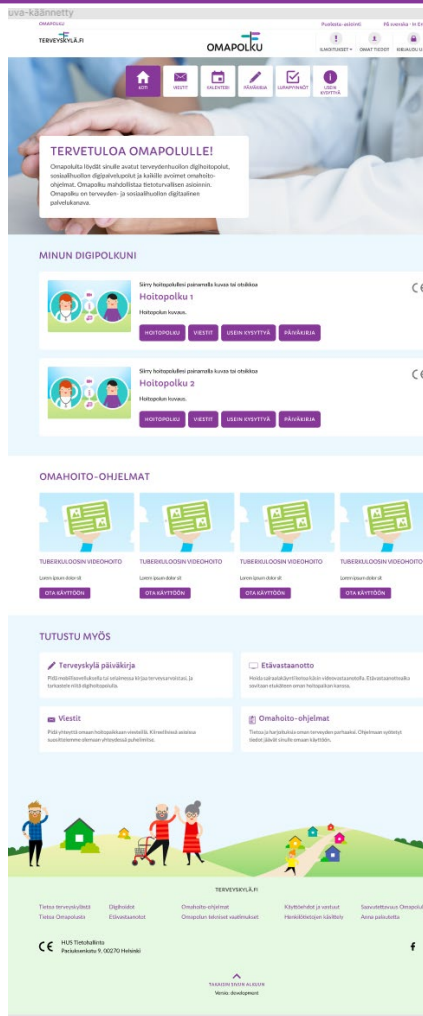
uva-käännetty

OMAPOLKU

Puolesta-asiointi På svenska · In English

TERVEYSKYLÄ.FI

OMAPOLKU

ILMOITUKSET · OMAT TIEDOT · KIRJAUDU ULOS

KOTI · VIESTIT · KALENTERI · PÄIVÄKIRJA · LUPAPYYNNÖT · USEIN KYSYTTYÄ

TERVETULOA OMAPOLULLE!

Omapolulta löydät sinulle avatut terveydenhuollon digihoitopolut, sosiaalihuollon digipalvelupolut ja kaikille avoimet omahoito-ohjelmat. Omapolku mahdollistaa tietoturvallisen asioinnin. Omapolku on terveyden- ja sosiaalihuollon digitaalinen palvelukanava.

MINUN DIGIPOLKUNI

Siirry hoitopolullesi painamalla kuvaa tai otsikkoa

Hoitopolku 1

Hoitopolun kuvaus.

HOITOPOLKU · VIESTIT · USEIN KYSYTTYÄ · PÄIVÄKIRJA

CE

Siirry hoitopolullesi painamalla kuvaa tai otsikkoa

Hoitopolku 2

Hoitopolun kuvaus.

HOITOPOLKU · VIESTIT · USEIN KYSYTTYÄ · PÄIVÄKIRJA

CE

OMAHOITO-OHJELMAT

TUBERKULOOSIN VIDEOHOITO
Lorem ipsum dolor sit
OTA KÄYTTÖÖN

TUBERKULOOSIN VIDEOHOITO
Lorem ipsum dolor sit
OTA KÄYTTÖÖN

TUBERKULOOSIN VIDEOHOITO
Lorem ipsum dolor sit
OTA KÄYTTÖÖN

TUBERKULOOSIN VIDEOHOITO
Lorem ipsum dolor sit
OTA KÄYTTÖÖN

TUTUSTU MYÖS

Terveyskylä päiväkirja
Pidä mobiilisovelluksella tai selaimessa kirjaa terveysarvoistasi, ja tarkastele niitä digihoitopolulla.

Etävastaanotto
Hoida sairautta/käyntiä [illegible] videovastaanotolla. Etävastaanottoaika sovitaan etukäteen oman hoitopaikan kanssa.

Viestit
Pidä yhteyttä omaan hoitopaikkaan viesteillä. Kiireellisissä asioissa suosittelemme olemaan yhteydessä puhelimitse.

Omahoito-ohjelmat
Tietoa ja harjoituksia oman terveyden parhaaksi. Ohjelmaan syötetyt tiedot jäävät sinulle omaan käyttöön.

TERVEYSKYLÄ.FI

Tietoa terveyskylästä · Digihoidot · Omahoito-ohjelmat · Käyttöehdot ja vastuut · Saavutettavuus Omapolulla
Tietoa Omapolusta · Etävastaanotot · Omapolun tekniset vaatimukset · Henkilötietojen käsittely · Anna palautetta

CE HUS Tietohallinto
Paciuksenkatu 9, 00270 Helsinki

f

TAKAISIN SIVUN ALKUUN
Versio: development